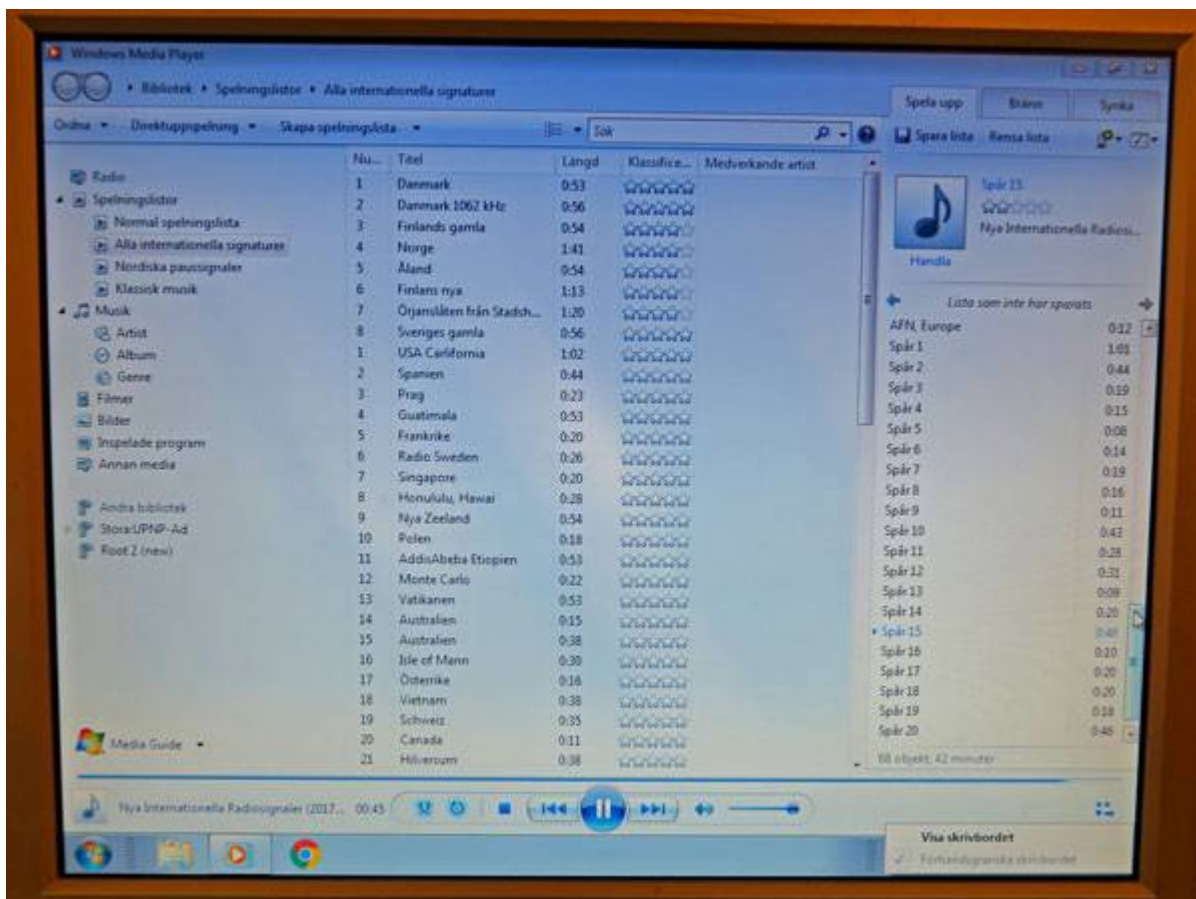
Windows Media Player

Bibliotek ▸ Spelningslistor ▸ Alla internationella signaturer

Spela upp | Bränn | Synka

Ordna ▾ | Direktuppspelning ▾ | Skapa spelningslista ▾ | Sök

Spara lista | Rensa lista

Radio
Spelningslistor
Normal spelningslista
Alla internationella signaturer
Nordiska paussignaler
Klassisk musik
Musik
Artist
Album
Genre
Filmer
Bilder
Inspelade program
Annan media

Andra bibliotek
Stora UPNP-Ad
Root 2 (new)

Media Guide ▾

| Nu... | Titel | Längd | Klassifice... | Medverkande artist |
|---|---|---|---|---|
| 1 | Danmark | 0:53 | | |
| 2 | Danmark 1062 kHz | 0:56 | | |
| 3 | Finlands gamla | 0:54 | | |
| 4 | Norge | 1:41 | | |
| 5 | Åland | 0:54 | | |
| 6 | Finlans nya | 1:13 | | |
| 7 | Örjanslåten från Stadsh... | 1:20 | | |
| 8 | Sveriges gamla | 0:56 | | |
| 1 | USA Carlifornia | 1:02 | | |
| 2 | Spanien | 0:44 | | |
| 3 | Prag | 0:23 | | |
| 4 | Guatimala | 0:53 | | |
| 5 | Frankrike | 0:20 | | |
| 6 | Radio Sweden | 0:26 | | |
| 7 | Singapore | 0:20 | | |
| 8 | Honululu, Hawai | 0:28 | | |
| 9 | Nya Zeeland | 0:54 | | |
| 10 | Polen | 0:18 | | |
| 11 | AddisAbeba Etiopien | 0:53 | | |
| 12 | Monte Carlo | 0:22 | | |
| 13 | Vatikanen | 0:53 | | |
| 14 | Australien | 0:15 | | |
| 15 | Australien | 0:38 | | |
| 16 | Isle of Mann | 0:30 | | |
| 17 | Österrike | 0:16 | | |
| 18 | Vietnam | 0:38 | | |
| 19 | Schweiz | 0:35 | | |
| 20 | Canada | 0:11 | | |
| 21 | Hilversum | 0:38 | | |

Spår 15
Nya Internationella Radiosi...
Handla

Lista som inte har sparats

| | |
|---|---|
| AFN, Europe | 0:12 |
| Spår 1 | 1:01 |
| Spår 2 | 0:44 |
| Spår 3 | 0:19 |
| Spår 4 | 0:15 |
| Spår 5 | 0:08 |
| Spår 6 | 0:14 |
| Spår 7 | 0:19 |
| Spår 8 | 0:16 |
| Spår 9 | 0:11 |
| Spår 10 | 0:43 |
| Spår 11 | 0:28 |
| Spår 12 | 0:31 |
| Spår 13 | 0:09 |
| Spår 14 | 0:20 |
| Spår 15 | 0:40 |
| Spår 16 | 0:10 |
| Spår 17 | 0:20 |
| Spår 18 | 0:20 |
| Spår 19 | 0:18 |
| Spår 20 | 0:46 |

88 objekt, 42 minuter

Nya Internationella Radiosignaler (2017... 00:45

Visa skrivbordet
Förhandsgranska skrivbordet